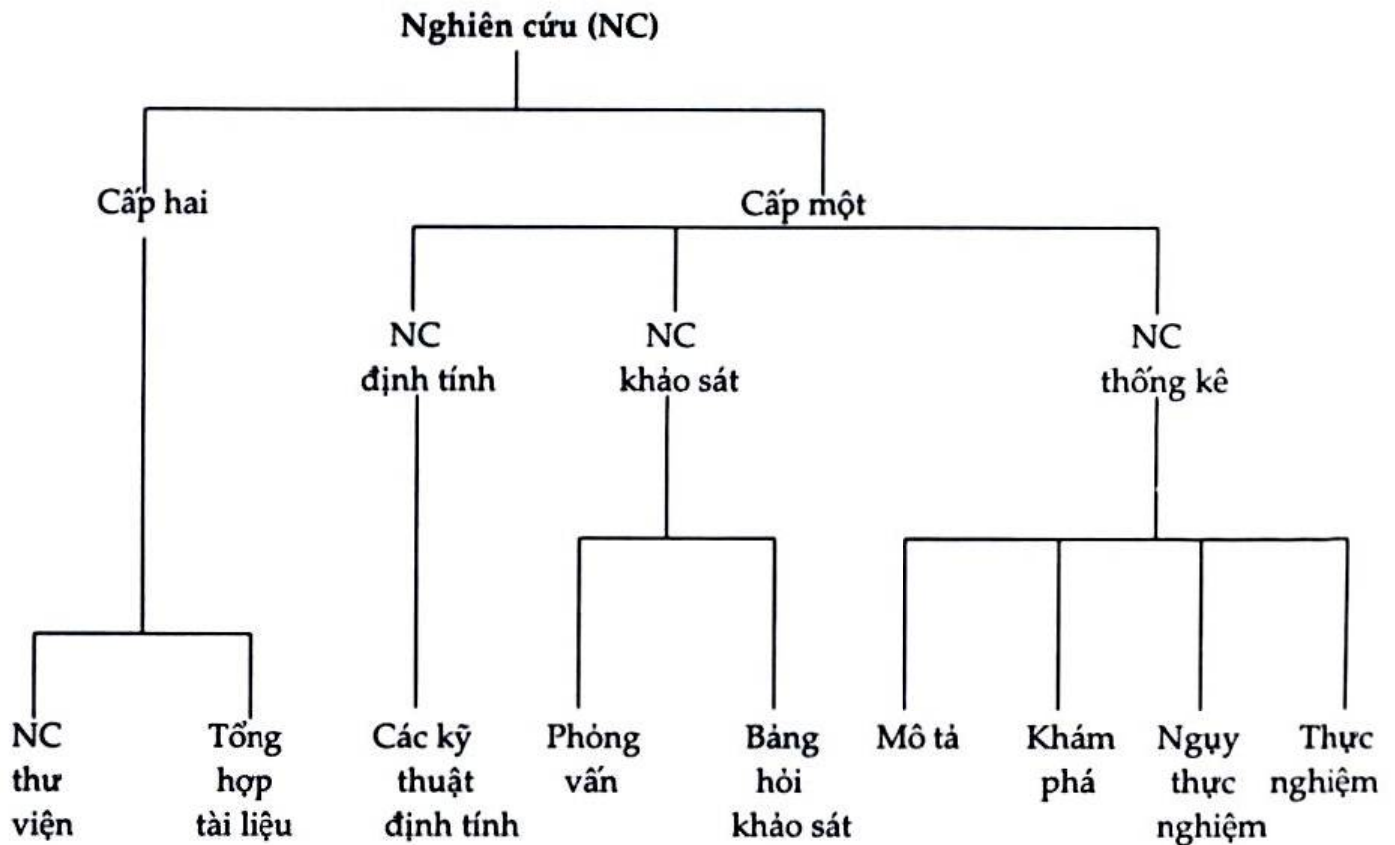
Nghiên cứu (NC)

Cấp hai

Cấp một

NC định tính

NC khảo sát

NC thống kê

NC thư viện

Tổng hợp tài liệu

Các kỹ thuật định tính

Phỏng vấn

Bảng hỏi khảo sát

Mô tả

Khám phá

Ngụy thực nghiệm

Thực nghiệm